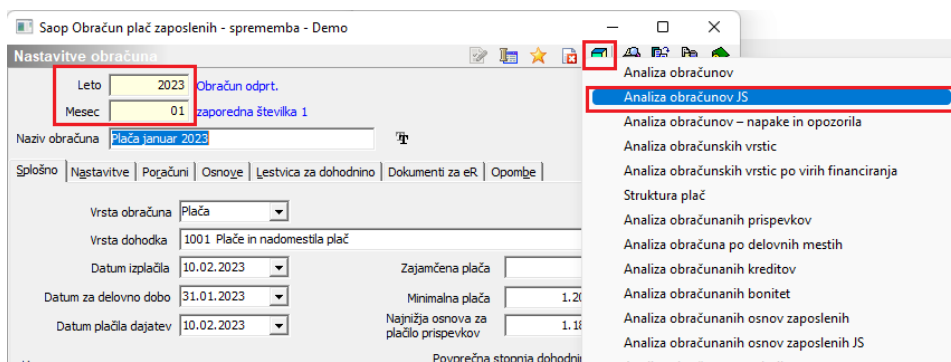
Saop Obračun plač zaposlenih - sprememba - Demo

Nastavitve obračuna

Leto 2023 Obračun odprt.

Mesec 01 zaporedna številka 1

Naziv obračuna Plača januar 2023

Splošno | Nastavitve | Poračuni | Osnove | Lestvica za dohodnino | Dokumenti za eR | Opombe

Vrsta obračuna Plača

Vrsta dohodka 1001 Plače in nadomestila plač

Datum izplačila 10.02.2023

Datum za delovno dobo 31.01.2023

Datum plačila dajatev 10.02.2023

Zajamčena plača

Minimalna plača 1.20

Najnižja osnova za plačilo prispevkov 1.18

Povprečna stopnja dohodni

Analiza obračunov
Analiza obračunov JS
Analiza obračunov – napake in opozorila
Analiza obračunskih vrstic
Analiza obračunskih vrstic po virih financiranja
Struktura plač
Analiza obračunanih prispevkov
Analiza obračuna po delovnih mestih
Analiza obračunanih kreditov
Analiza obračunanih bonitet
Analiza obračunanih osnov zaposlenih
Analiza obračunanih osnov zaposlenih JS